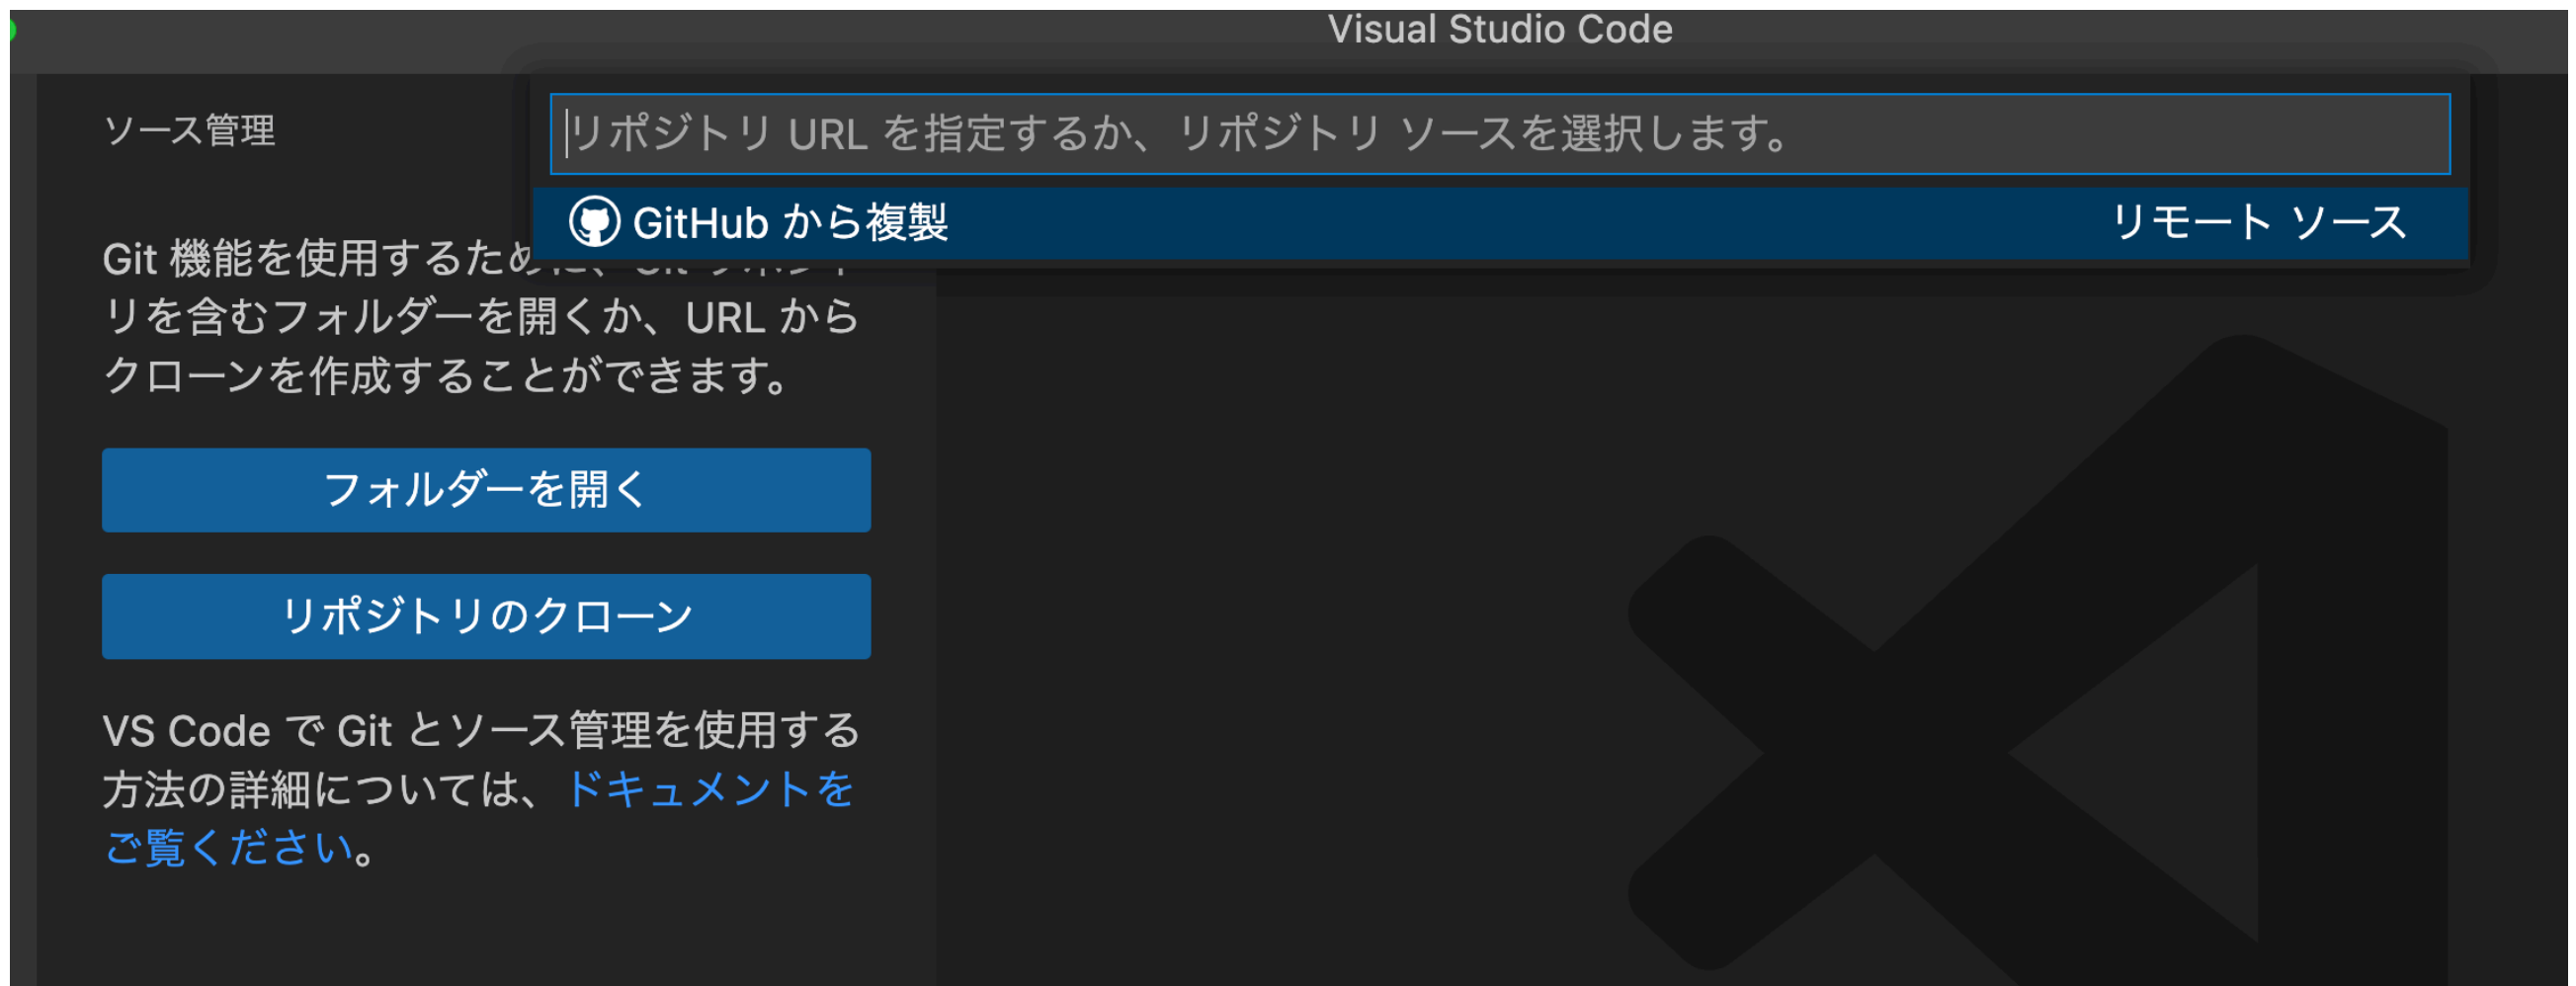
Visual Studio Code

ソース管理

リポジトリ URL を指定するか、リポジトリ ソースを選択します。

GitHub から複製

リモート ソース

Git 機能を使用するため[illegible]リを含むフォルダーを開くか、URL からクローンを作成することができます。

フォルダーを開く

リポジトリのクローン

VS Code で Git とソース管理を使用する方法の詳細については、ドキュメントをご覧ください。